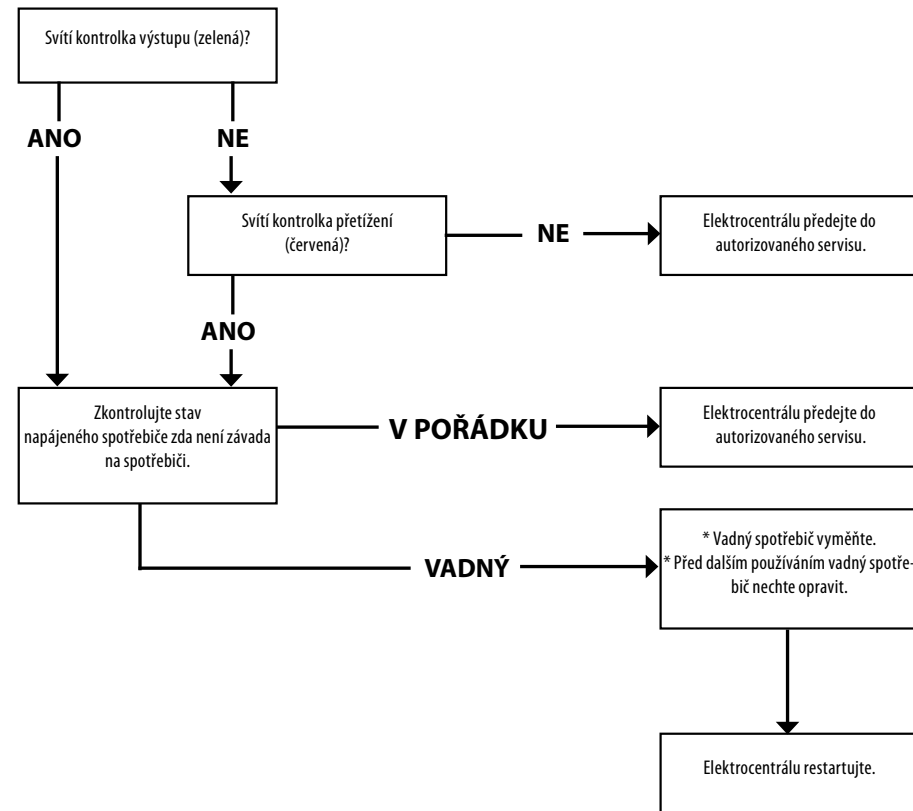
Svítí kontrolka výstupu (zelená)?

ANO

NE

Svítí kontrolka přetížení (červená)?

NE

Elektrocentrálu předejte do autorizovaného servisu.

ANO

Zkontrolujte stav napájeného spotřebiče zda není závada na spotřebiči.

V POŘÁDKU

Elektrocentrálu předejte do autorizovaného servisu.

VADNÝ

* Vadný spotřebič vyměňte.
* Před dalším používáním vadný spotřebič nechte opravit.

Elektrocentrálu restartujte.